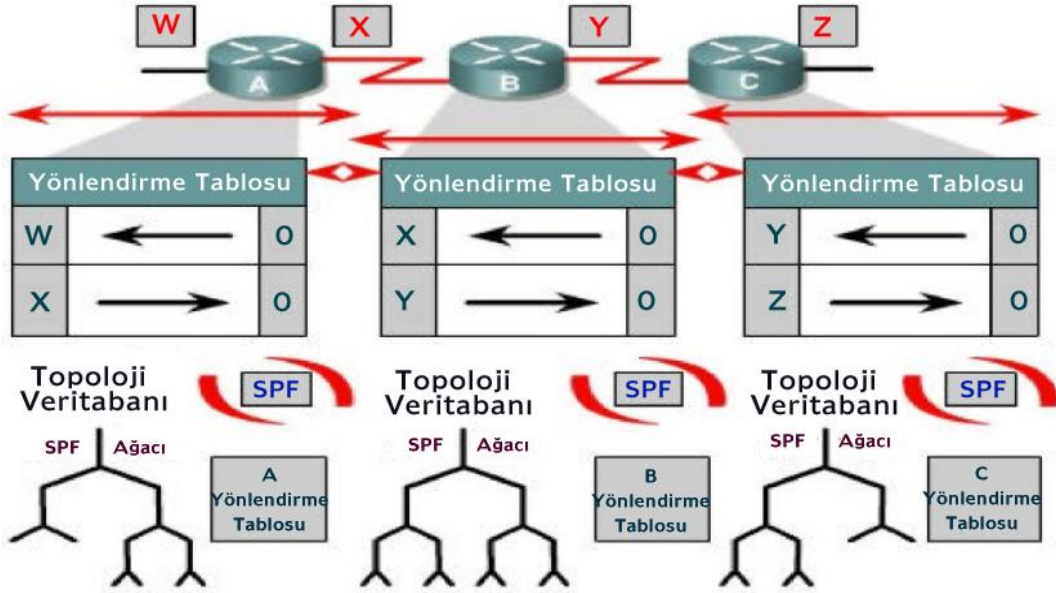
W
X
Y
Z

A
B
C

Yönlendirme Tablosu

| W | ← | 0 |
|---|---|---|
| X | → | 0 |

Yönlendirme Tablosu

| X | ← | 0 |
|---|---|---|
| Y | → | 0 |

Yönlendirme Tablosu

| Y | ← | 0 |
|---|---|---|
| Z | → | 0 |

Topoloji Veritabanı
SPF
SPF Ağacı
A Yönlendirme Tablosu

Topoloji Veritabanı
SPF
SPF Ağacı
B Yönlendirme Tablosu

Topoloji Veritabanı
SPF
SPF Ağacı
C Yönlendirme Tablosu